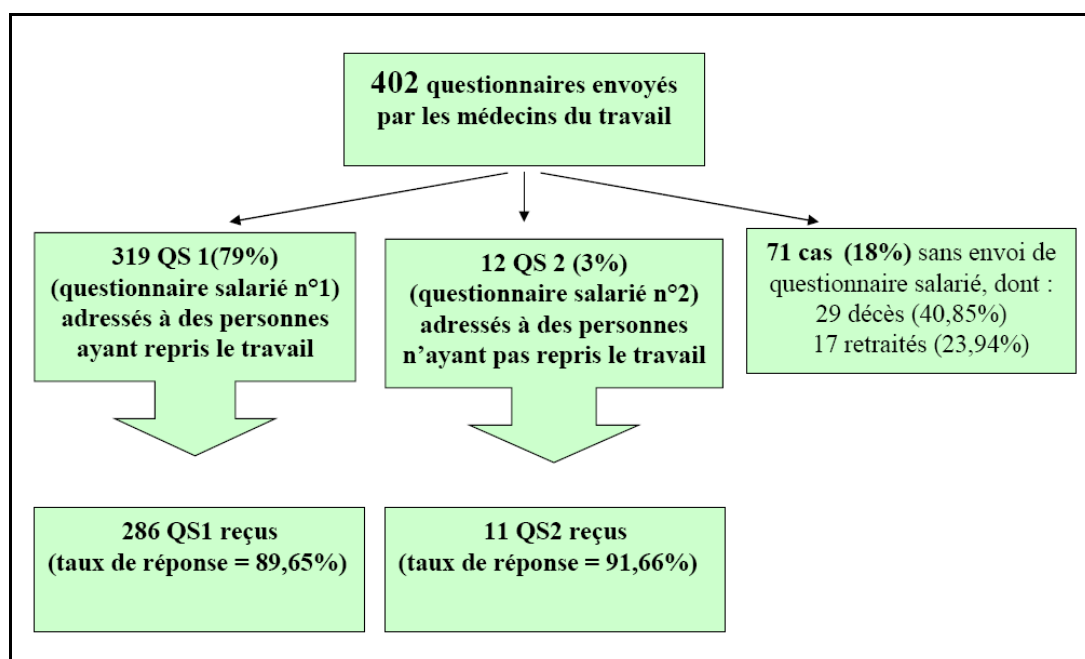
402 questionnaires envoyés par les médecins du travail

319 QS 1(79%) (questionnaire salarié n°1) adressés à des personnes ayant repris le travail

12 QS 2 (3%) (questionnaire salarié n°2) adressés à des personnes n'ayant pas repris le travail

71 cas (18%) sans envoi de questionnaire salarié, dont :
29 décès (40,85%)
17 retraités (23,94%)

286 QS1 reçus (taux de réponse = 89,65%)

11 QS2 reçus (taux de réponse = 91,66%)